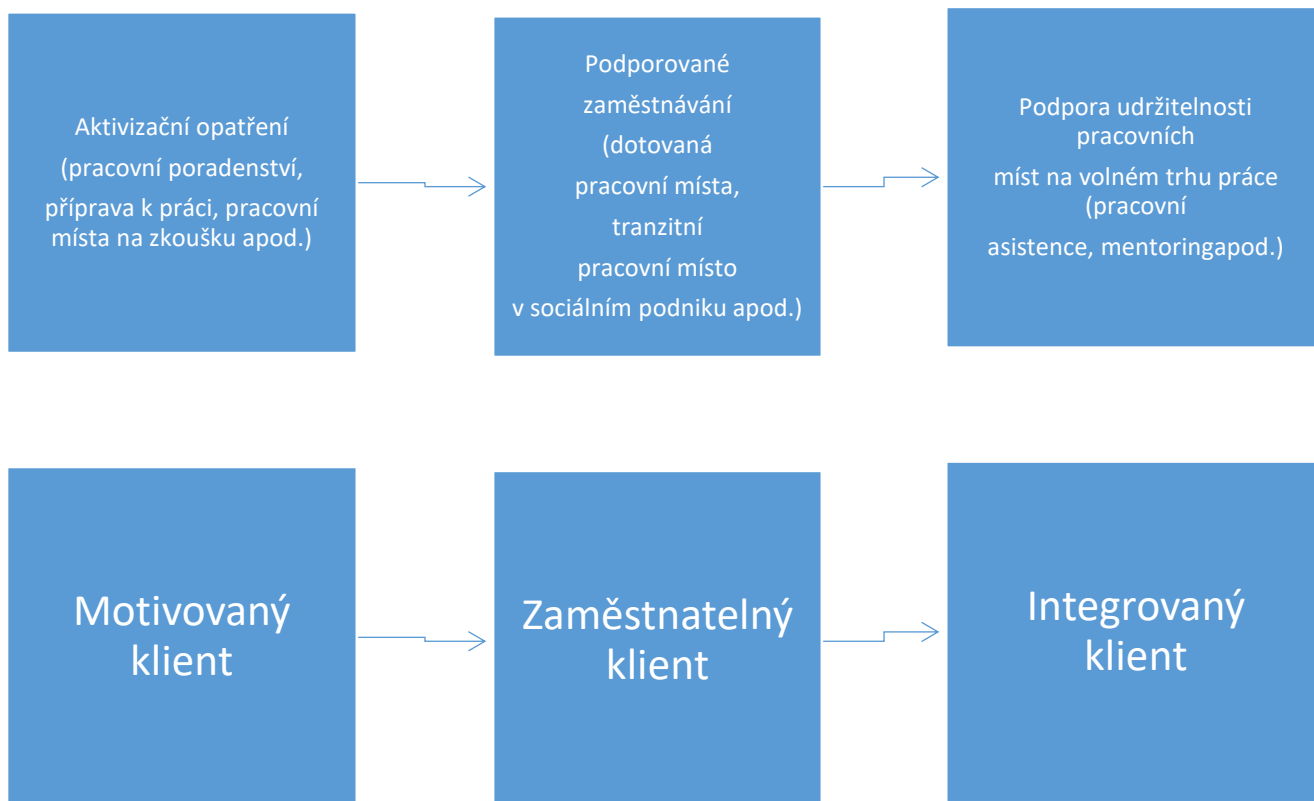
Aktivizační opatření (pracovní poradenství, příprava k práci, pracovní místa na zkoušku apod.)

Podporované zaměstnávání (dotovaná pracovní místa, tranzitní pracovní místo v sociálním podniku apod.)

Podpora udržitelnosti pracovních míst na volném trhu práce (pracovní asistence, mentoringapod.)

Motivovaný klient

Zaměstnatelný klient

Integrovaný klient